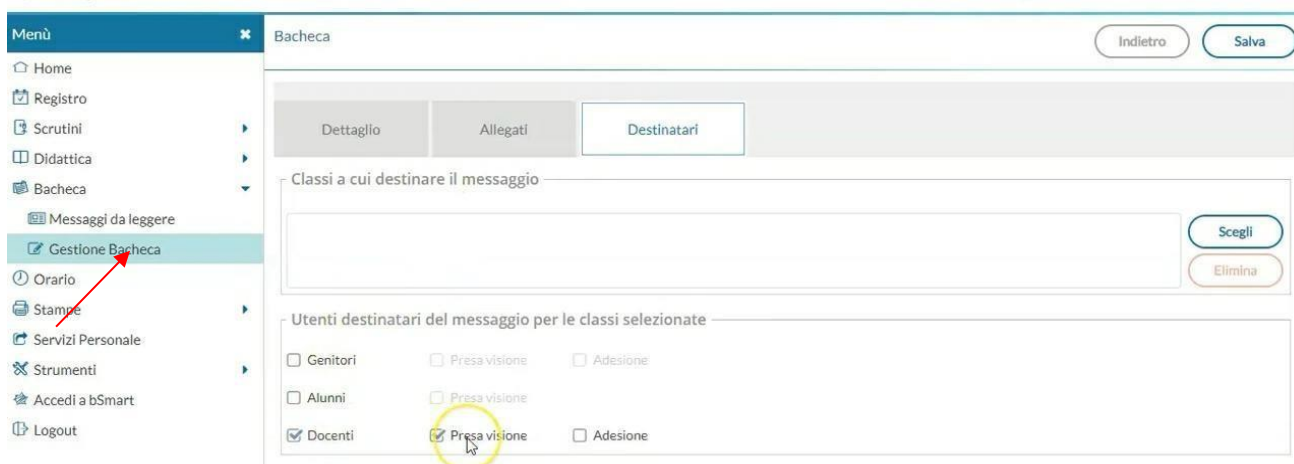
Menù
Home
Registro
Scrutini
Didattica
Bacheca
Messaggi da leggere
Gestione Bacheca
Orario
Stampe
Servizi Personale
Strumenti
Accedi a bSmart
Logout

Bacheca

Indietro
Salva

Dettaglio
Allegati
Destinatari

Classi a cui destinare il messaggio

Scegli
Elimina

Utenti destinatari del messaggio per le classi selezionate

Genitori
Presa visione
Adesione
Alunni
Presa visione
Docenti
Presa visione
Adesione